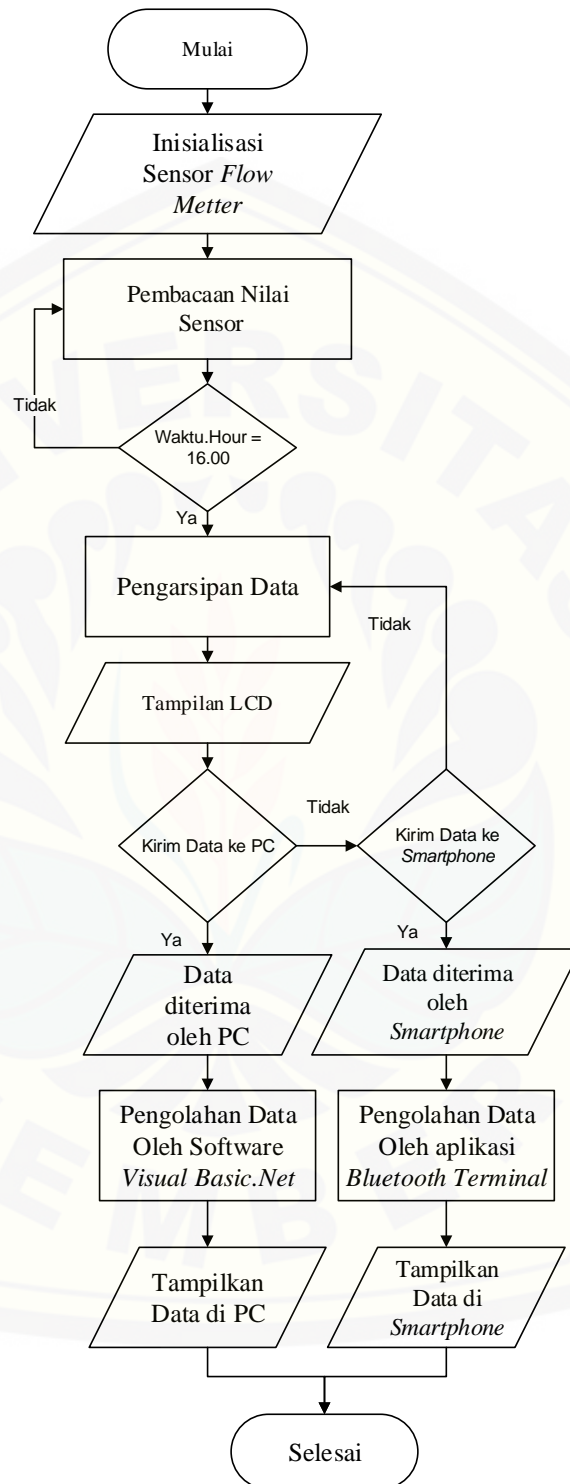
Mulai

Inisialisasi Sensor *Flow Metter*

Pembacaan Nilai Sensor

Tidak

Waktu.Hour = 16.00

Ya

Pengarsipan Data

Tidak

Tampilan LCD

Tidak

Kirim Data ke PC

Kirim Data ke *Smartphone*

Ya

Ya

Data diterima oleh PC

Data diterima oleh *Smartphone*

Pengolahan Data Oleh Software *Visual Basic.Net*

Pengolahan Data Oleh aplikasi *Bluetooth Terminal*

Tampilkan Data di PC

Tampilkan Data di *Smartphone*

Selesai